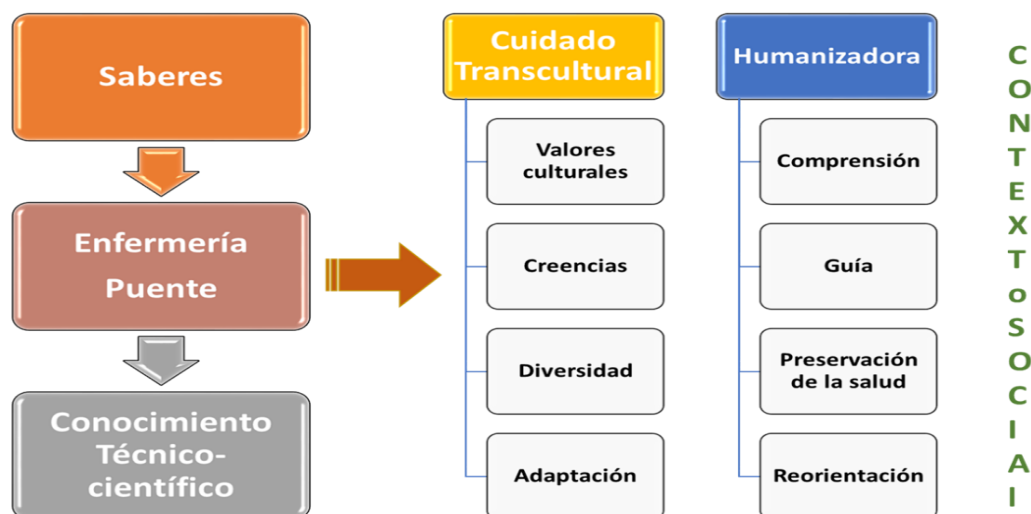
Saberes

Enfermería Puente

Conocimiento Técnico-científico

Cuidado Transcultural

Valores culturales

Creencias

Diversidad

Adaptación

Humanizadora

Comprensión

Guía

Preservación de la salud

Reorientación

C O N T E X T o S O C I A l